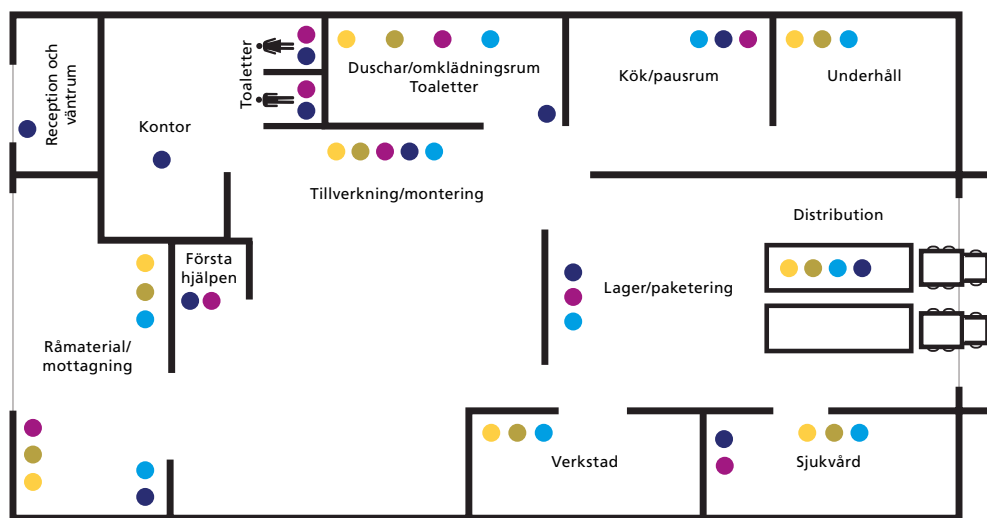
Reception och väntrum

Kontor

Toaletter

Duschar/omklädningsrum
Toaletter

Kök/pausrum

Underhåll

Tillverkning/montering

Distribution

Första hjälpen

Lager/paketering

Råmaterial/ mottagning

Verkstad

Sjukvård